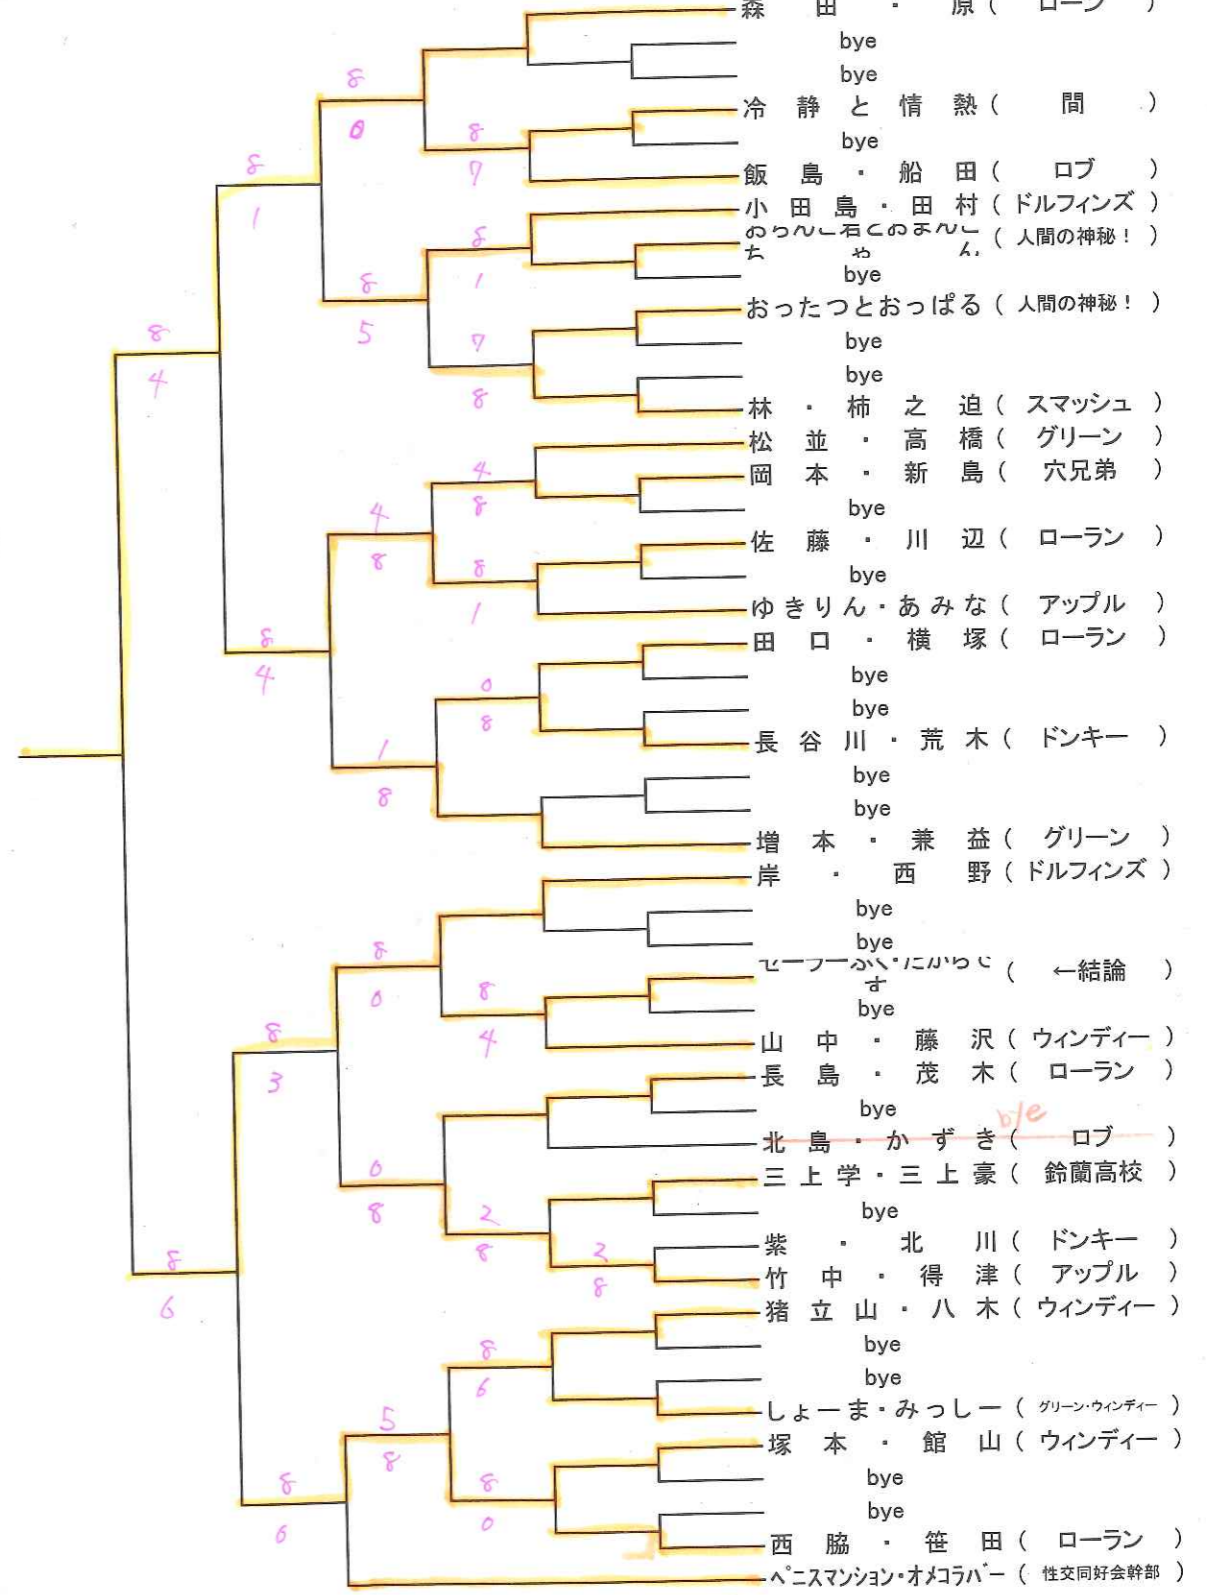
森 田 ・ 原（ ローン ）
bye
bye
冷 静 と 情 熱（ 間 ）
bye
飯 島 ・ 船 田（ ロブ ）
小 田 島 ・ 田 村（ ドルフィンズ ）
おらんこ若こおまんこちゃん（ 人間の神秘！ ）
bye
おったつとおっぱる（ 人間の神秘！ ）
bye
bye
林 ・ 柿 之 迫（ スマッシュ ）
松 並 ・ 高 橋（ グリーン ）
岡 本 ・ 新 島（ 穴兄弟 ）
bye
佐 藤 ・ 川 辺（ ローラン ）
bye
ゆきりん・あみな（ アップル ）
田 口 ・ 横 塚（ ローラン ）
bye
bye
長 谷 川 ・ 荒 木（ ドンキー ）
bye
bye
増 本 ・ 兼 益（ グリーン ）
岸 ・ 西 野（ ドルフィンズ ）
bye
bye
セーフーぶくーだからです（ ←結論 ）
bye
山 中 ・ 藤 沢（ ウィンディー ）
長 島 ・ 茂 木（ ローラン ）
bye
北 島 ・ か ず き（ ロブ ）
bye
三 上 学・三 上 豪（ 鈴蘭高校 ）
bye
紫 ・ 北 川（ ドンキー ）
竹 中 ・ 得 津（ アップル ）
猪 立 山 ・ 八 木（ ウィンディー ）
bye
bye
しょーま・みっしー（ グリーン・ウィンディー ）
塚 本 ・ 館 山（ ウィンディー ）
bye
bye
西 脇 ・ 笹 田（ ローラン ）
ペニスマンション・オメコラバー（ 性交同好会幹部 ）

8 0 8 7 8 1 8 1 8 5 7 8 8 4 4 8 4 8 8 1 8 4 0 8 1 8 8 0 8 4 8 3 0 8 2 8 2 8 8 6 5 8 8 0 8 6 8 6